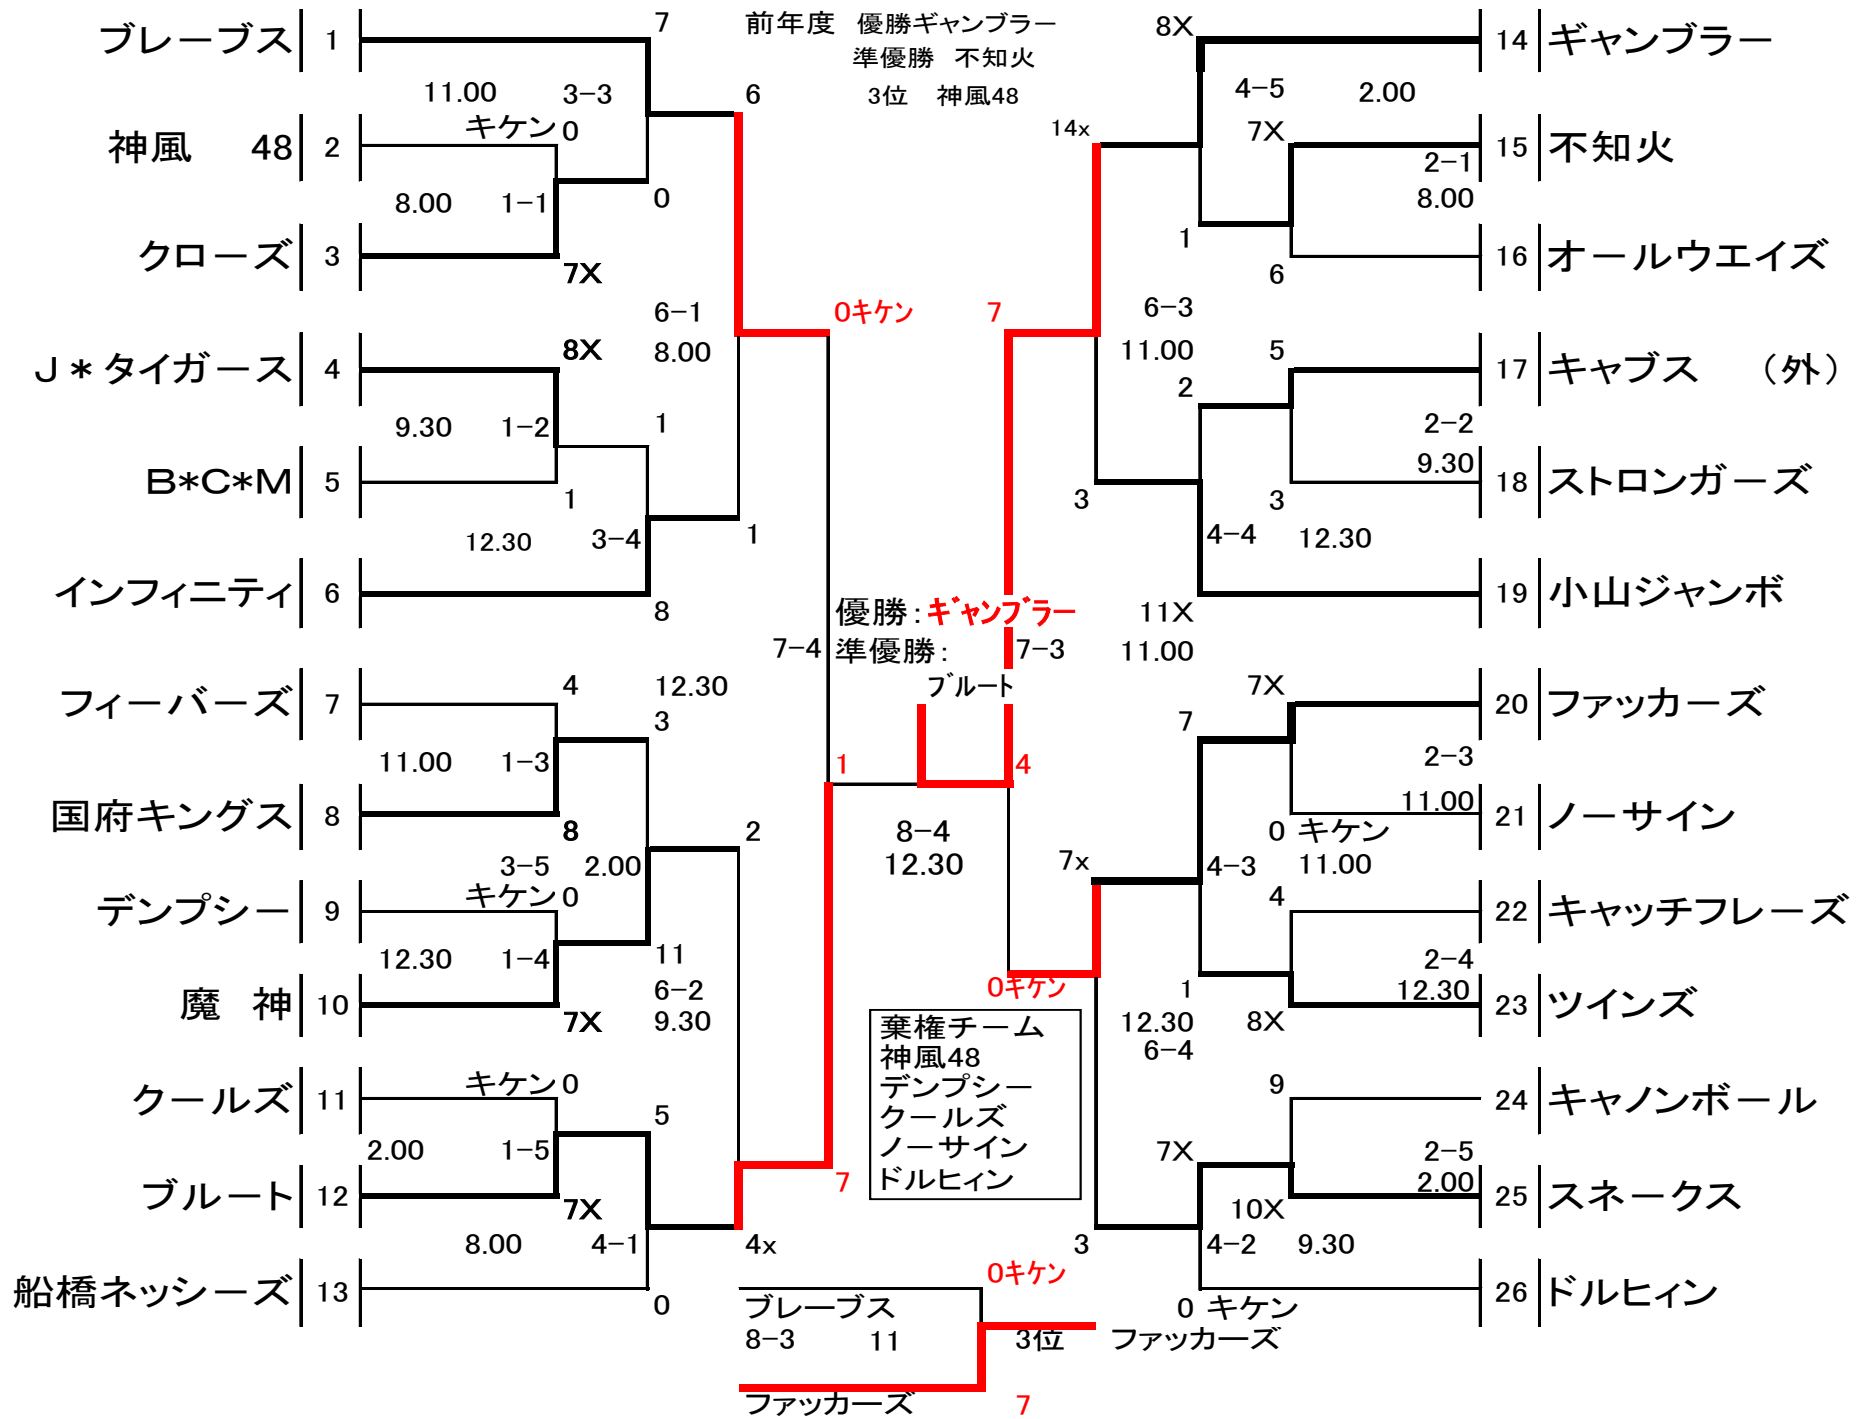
ブレーブス 1
神風 48 2
クローズ 3
J＊タイガース 4
B*C*M 5
インフィニティ 6
フィーバーズ 7
国府キングス 8
デンプシー 9
魔 神 10
クールズ 11
ブルート 12
船橋ネッシーズ 13

7
11.00 3−3
キケン 0
6
8.00 1−1
0
7X
6−1
8.00
8X
9.30 1−2
1
1
12.30 3−4
1
8
7−4
4
12.30
11.00 1−3
3
8
2
3−5 2.00
キケン 0
12.30 1−4
11
6−2
9.30
7X
キケン 0
5
2.00 1−5
7X
8.00 4−1
4x
0

前年度 優勝ギャンブラー
準優勝 不知火
3位 神風48

0キケン 7
優勝：ギャンブラー
準優勝： 7−3
ブルート
1 4
8−4
12.30
0キケン
7

棄権チーム
神風48
デンプシー
クールズ
ノーサイン
ドルヒィン

0キケン
ブレーブス
8−3 11 3位
ファッカーズ 7

8X
14x
4−5 2.00
7X
2−1
8.00
1
6
6−3
11.00 5
2
2−2
9.30
3
3
4−4 12.30
11X
11.00
7X
7
2−3
11.00
0 キケン
7x
4−3 11.00
4
2−4
12.30
1
12.30 8X
6−4
9
7X
2−5
2.00
10X
3
4−2 9.30
0 キケン
ファッカーズ

14 ギャンブラー
15 不知火
16 オールウエイズ
17 キャブス （外）
18 ストロンガーズ
19 小山ジャンボ
20 ファッカーズ
21 ノーサイン
22 キャッチフレーズ
23 ツインズ
24 キャノンボール
25 スネークス
26 ドルヒィン